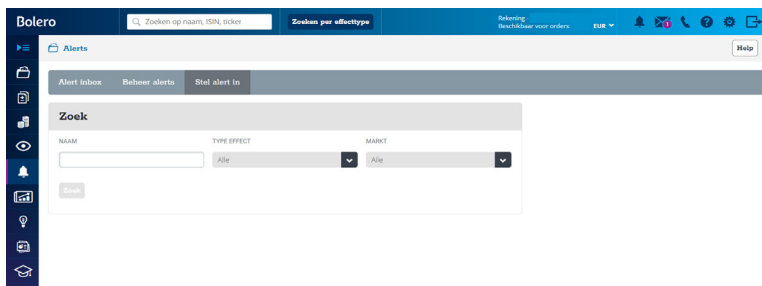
Bolero

Zoeken op naam, ISIN, ticker

Zoeken per effecttype

Rekening
Beschikbaar voor orders

EUR

1

Alerts

Help

Alert inbox

Beheer alerts

Stel alert in

Zoek

NAAM

TYPE EFFECT

Alle

MARKT

Alle

Zoek